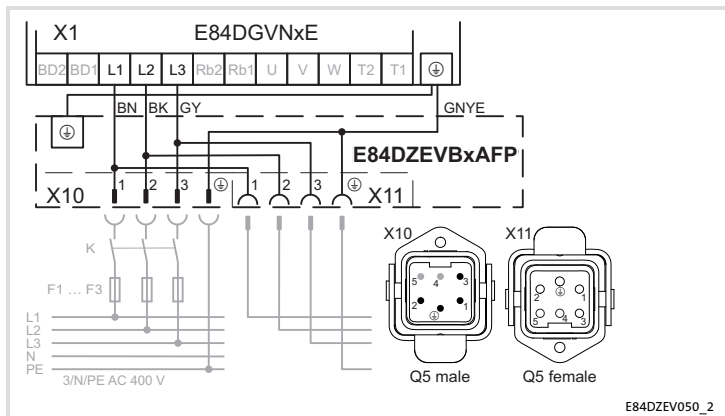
X1 E84DGVNxE

BD2 BD1 L1 L2 L3 Rb2 Rb1 U V W T2 T1 ⏚

BN BK GY GNYE

⏚

E84DZEVBxAFP

X10 1 2 3 ⏚ 1 2 3 ⏚ X11

K

F1 … F3

L1
L2
L3
N
PE
3/N/PE AC 400 V

X10
5 4 3
2 1
⏚
Q5 male

X11
2 1
5 4 3
⏚
Q5 female

E84DZEV050_2